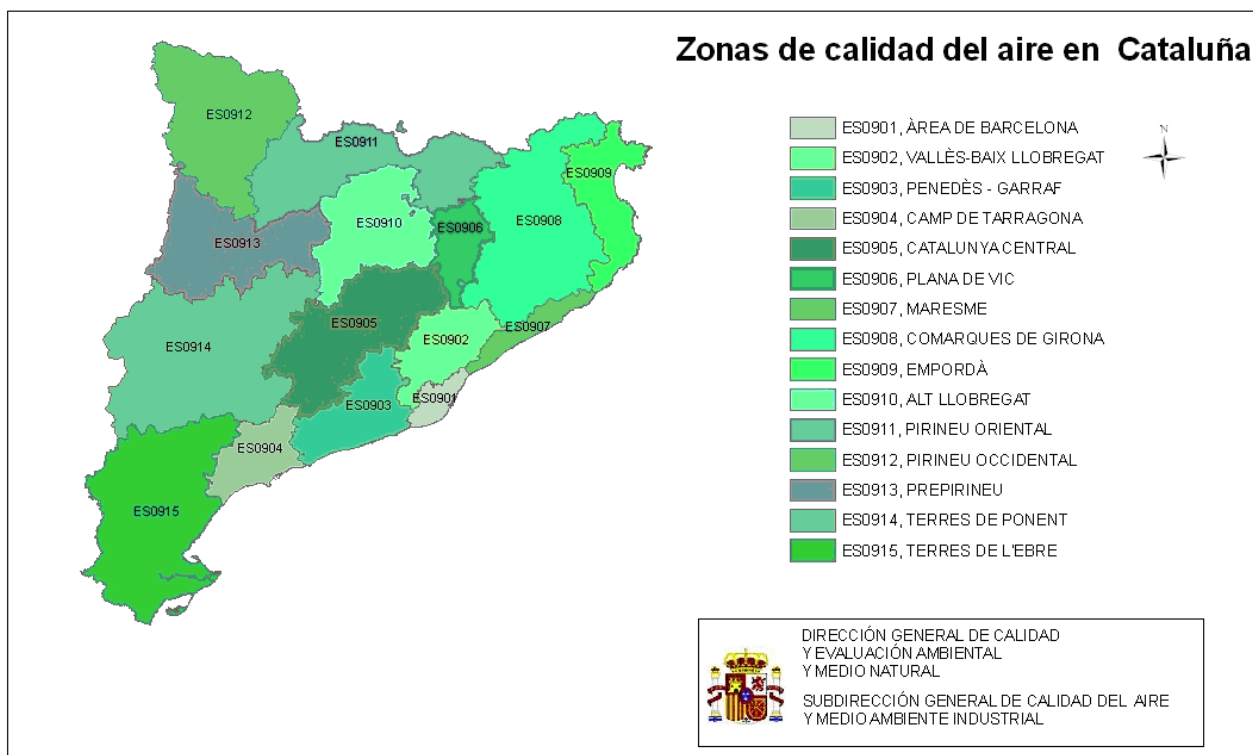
Zonas de calidad del aire en Cataluña

ES0912
ES0911
ES0909
ES0910
ES0906
ES0908
ES0913
ES0905
ES0907
ES0902
ES0914
ES0903
ES0901
ES0904
ES0915

ES0901, ÀREA DE BARCELONA
ES0902, VALLÈS-BAIX LLOBREGAT
ES0903, PENEDÈS - GARRAF
ES0904, CAMP DE TARRAGONA
ES0905, CATALUNYA CENTRAL
ES0906, PLANA DE VIC
ES0907, MARESME
ES0908, COMARQUES DE GIRONA
ES0909, EMPORDÀ
ES0910, ALT LLOBREGAT
ES0911, PIRINEU ORIENTAL
ES0912, PIRINEU OCCIDENTAL
ES0913, PREPIRINEU
ES0914, TERRES DE PONENT
ES0915, TERRES DE L'EBRE

N

DIRECCIÓN GENERAL DE CALIDAD Y EVALUACIÓN AMBIENTAL Y MEDIO NATURAL

SUBDIRECCIÓN GENERAL DE CALIDAD DEL AIRE Y MEDIO AMBIENTE INDUSTRIAL